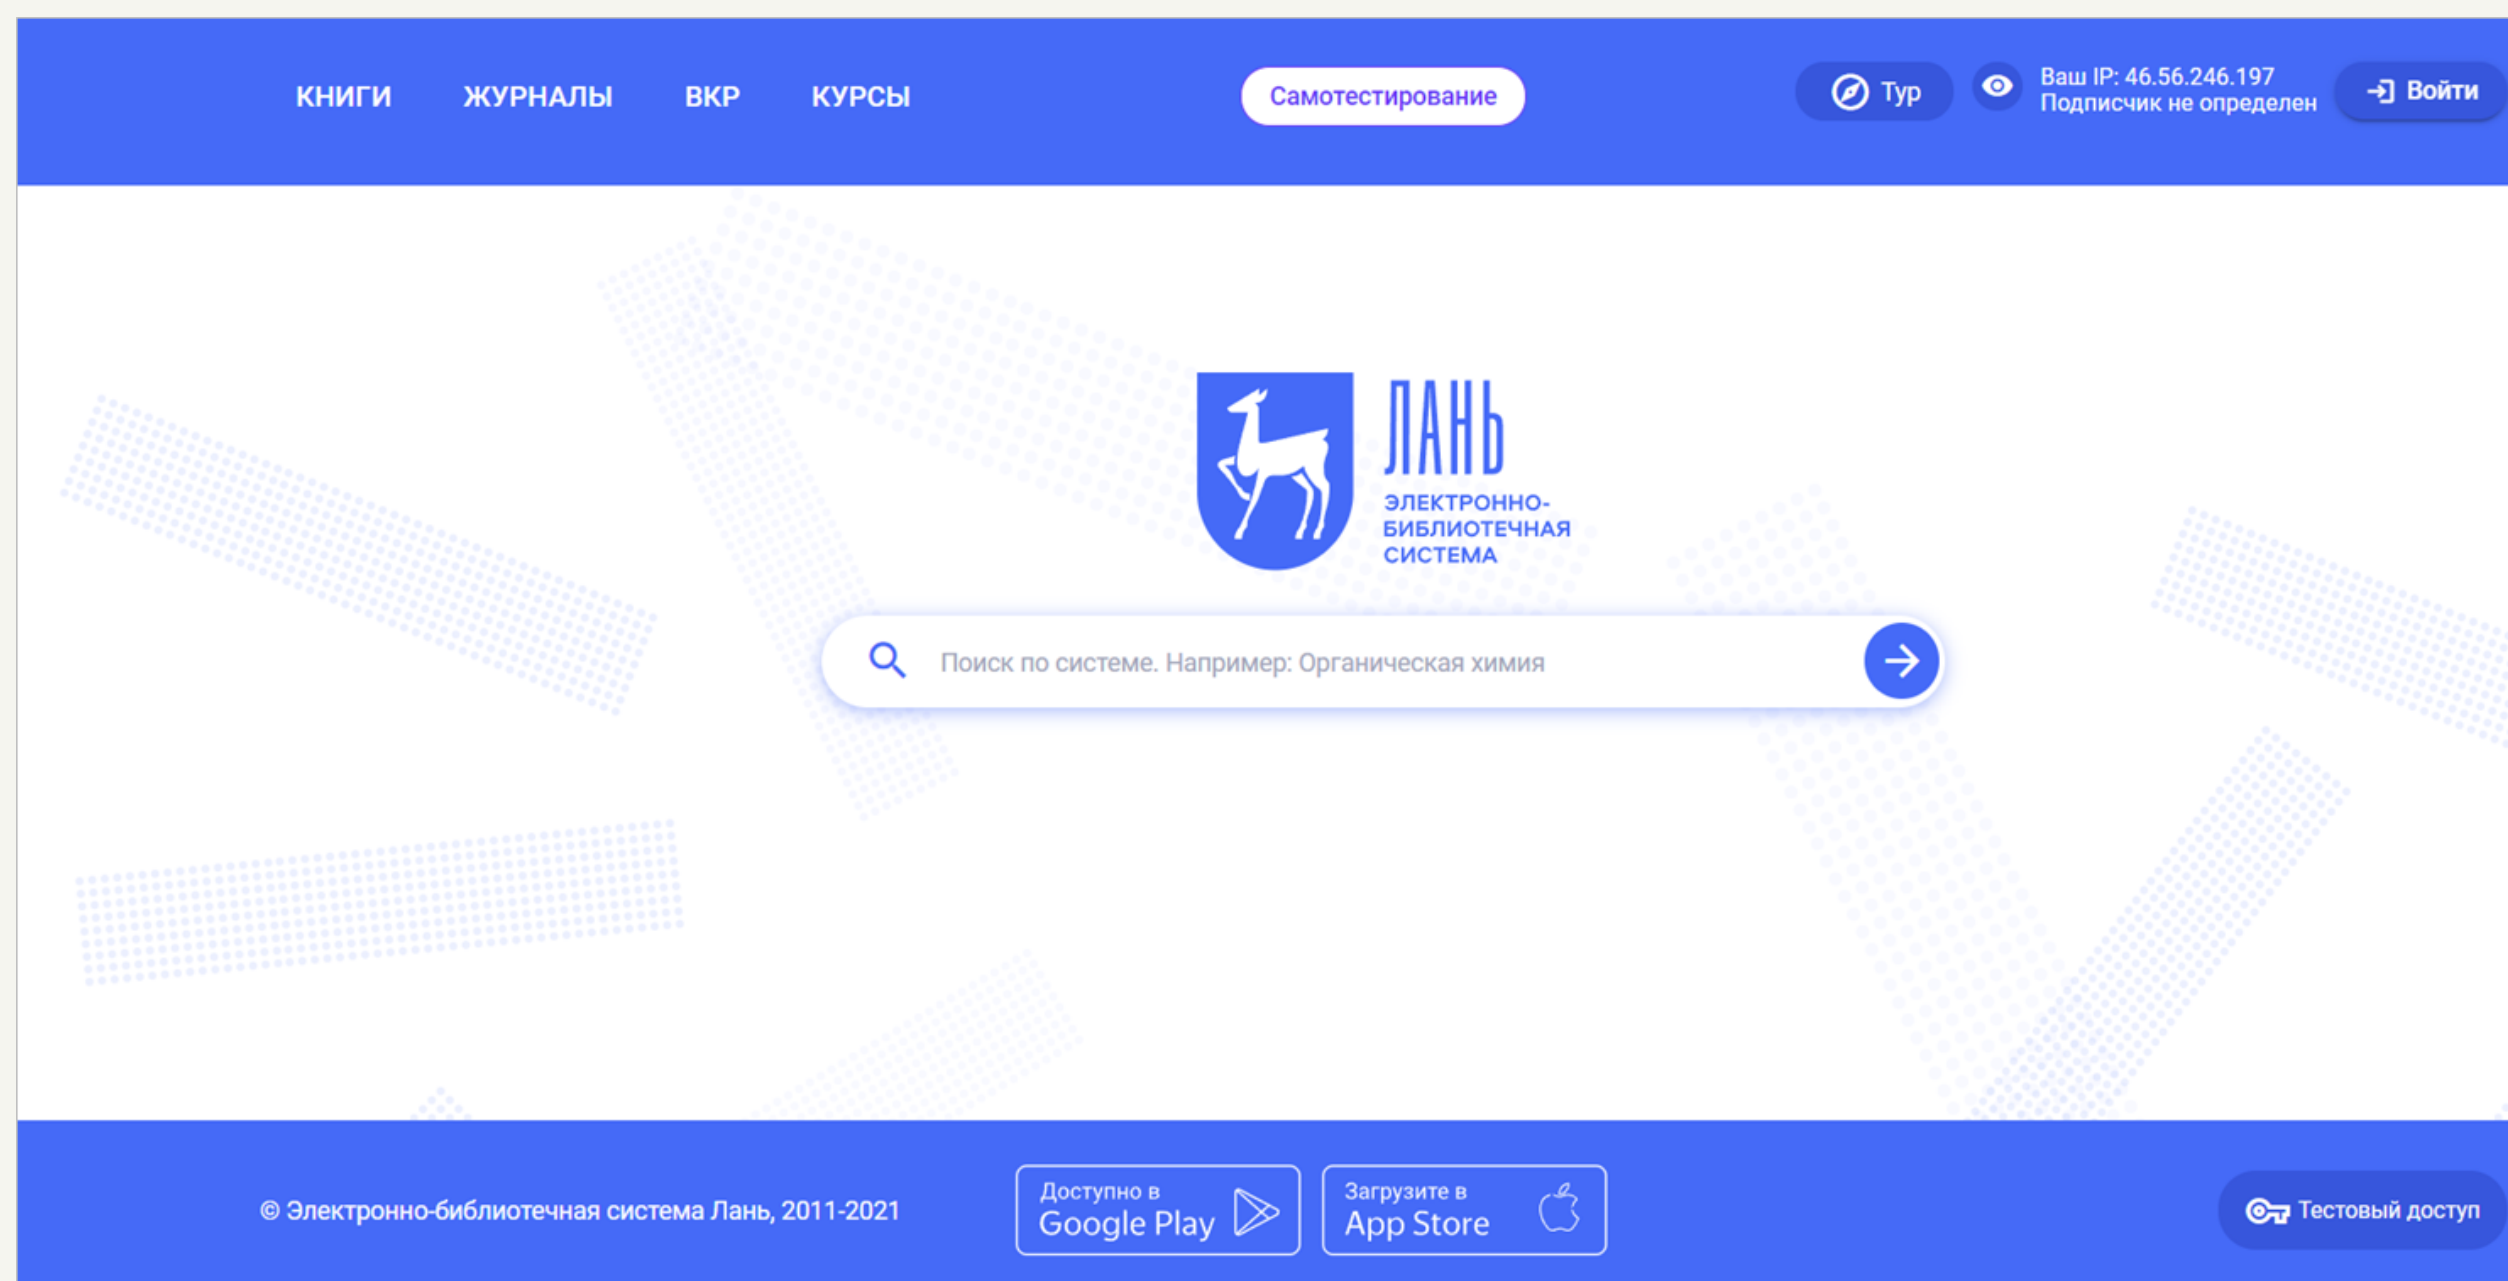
КНИГИ ЖУРНАЛЫ ВКР КУРСЫ

Самотестирование

Тур

Ваш IP: 46.56.246.197
Подписчик не определен

Войти

ЛАНЬ
ЭЛЕКТРОННО-БИБЛИОТЕЧНАЯ СИСТЕМА

Поиск по системе. Например: Органическая химия

© Электронно-библиотечная система Лань, 2011-2021

Доступно в Google Play

Загрузите в App Store

Тестовый доступ